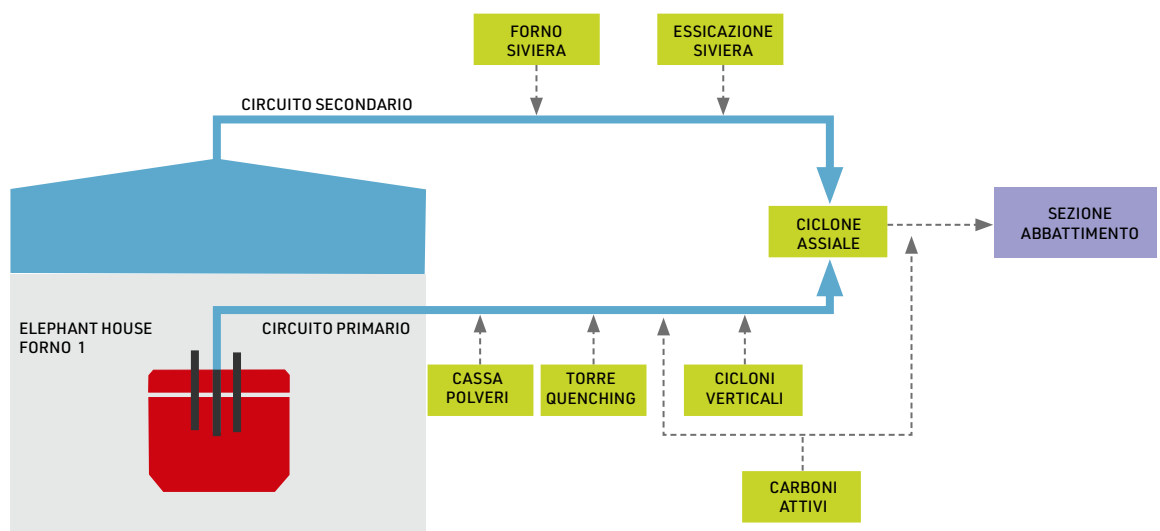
FORNO SIVIERA

ESSICAZIONE SIVIERA

CIRCUITO SECONDARIO

CICLONE ASSIALE

SEZIONE ABBATTIMENTO

ELEPHANT HOUSE FORNO 1

CIRCUITO PRIMARIO

CASSA POLVERI

TORRE QUENCHING

CICLONI VERTICALI

CARBONI ATTIVI